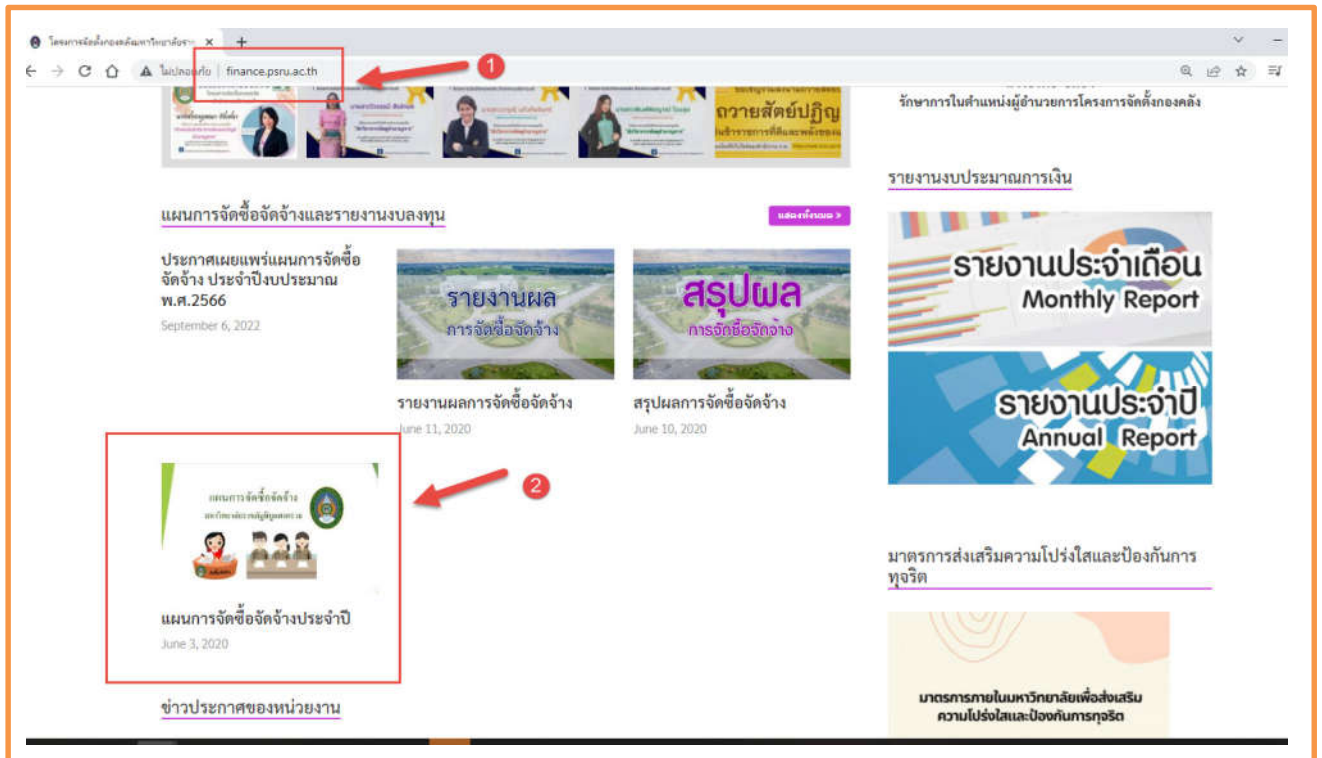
โครงการจัดตั้งกองคลังมหาวิทยาลัยรา ×
+
ไม่ปลอดภัย | finance.psru.ac.th
1
ถวายสัตย์ปฏิญ
รักษาการในตำแหน่งผู้อำนวยการโครงการจัดตั้งกองคลัง

แผนการจัดซื้อจัดจ้างและรายงานผลลงทุน
แสดงทั้งหมด >

ประกาศเผยแพร่แผนการจัดซื้อจัดจ้าง ประจำปีงบประมาณ พ.ศ.2566
September 6, 2022

รายงานผล
การจัดซื้อจัดจ้าง
รายงานผลการจัดซื้อจัดจ้าง
June 11, 2020

สรุปผล
การจัดซื้อจัดจ้าง
สรุปผลการจัดซื้อจัดจ้าง
June 10, 2020

รายงานงบประมาณการเงิน
รายงานประจำเดือน
Monthly Report
รายงานประจำปี
Annual Report

2
แผนการจัดซื้อจัดจ้าง
มหาวิทยาลัยราชภัฏพิบูลสงคราม
แผนการจัดซื้อจัดจ้างประจำปี
June 3, 2020

มาตรการส่งเสริมความโปร่งใสและป้องกันการทุจริต
มาตรการภายในมหาวิทยาลัยเพื่อส่งเสริมความโปร่งใสและป้องกันการทุจริต

ข่าวประกาศของหน่วยงาน